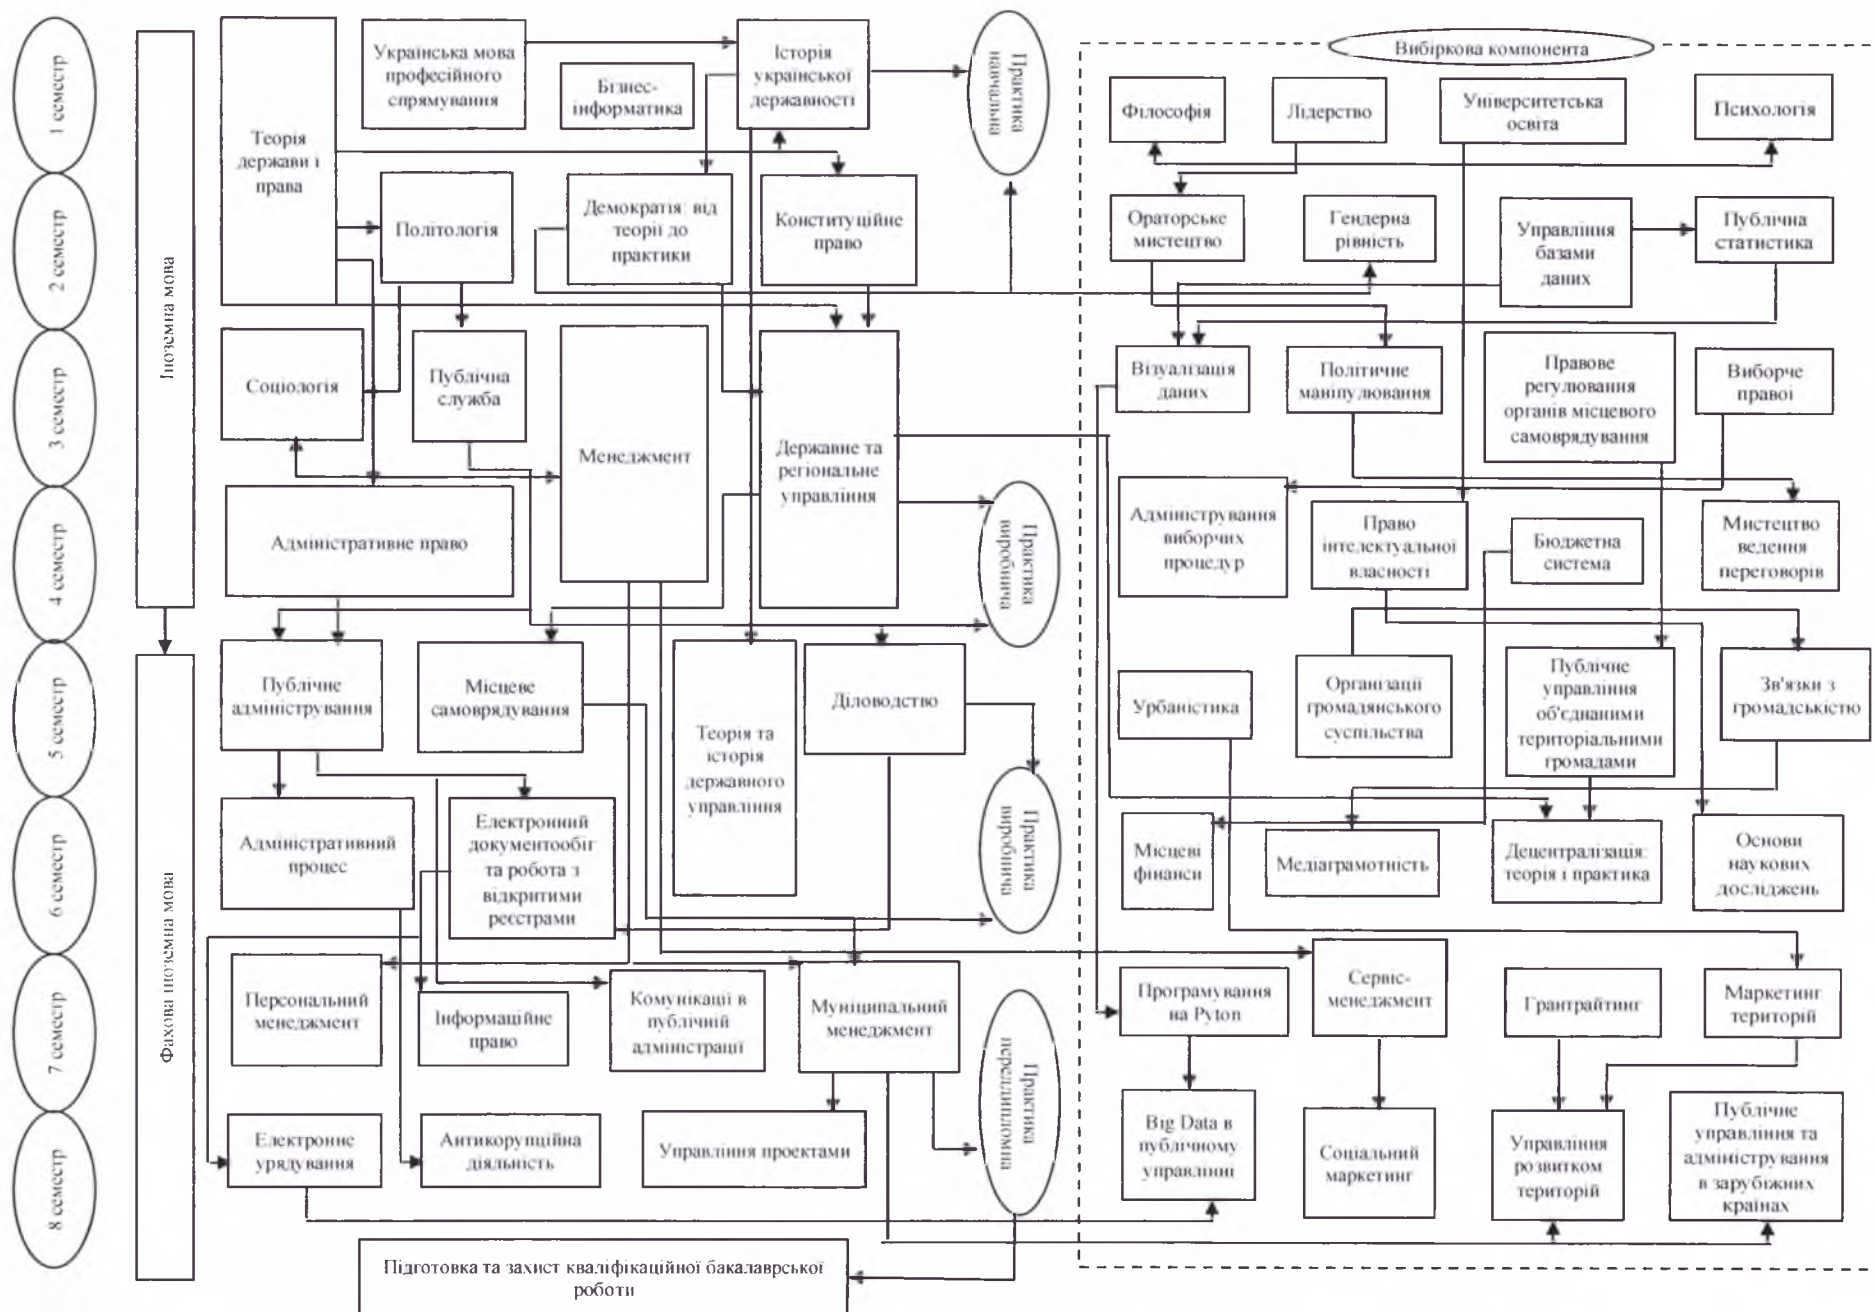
1 семестр
2 семестр
3 семестр
4 семестр
5 семестр
6 семестр
7 семестр
8 семестр

Іноземна мова

Фахова іноземна мова

Теорія держави і права

Українська мова професійного спрямування

Бізнес-інформатика

Історія української державності

Практика навчальна

Політологія

Демократія: від теорії до практики

Конституційне право

Соціологія

Публічна служба

Менеджмент

Державне та регіональне управління

Адміністративне право

Практика виробнича

Публічне адміністрування

Місцеве самоврядування

Теорія та історія державного управління

Діловодство

Адміністративний процес

Електронний документообіг та робота з відкритими реєстрами

Практика виробнича

Персональний менеджмент

Інформаційне право

Комунікації в публічній адміністрації

Муніципальний менеджмент

Практика переддипломна

Електронне урядування

Антикорупційна діяльність

Управління проектами

Підготовка та захист кваліфікаційної бакалаврської роботи

Вибіркова компонента

Філософія

Лідерство

Університетська освіта

Психологія

Ораторське мистецтво

Гендерна рівність

Управління базами даних

Публічна статистика

Візуалізація даних

Політичне маніпулювання

Правове регулювання органів місцевого самоврядування

Виборче право

Адміністрування виборчих процедур

Право інтелектуальної власності

Бюджетна система

Мистецтво ведення переговорів

Урбаністика

Організації громадянського суспільства

Публічне управління об'єднаними територіальними громадами

Зв'язки з громадськістю

Місцеві фінанси

Медіаграмотність

Децентралізація: теорія і практика

Основи наукових досліджень

Програмування на Pyton

Сервіс-менеджмент

Грантрайтинг

Маркетинг територій

Big Data в публічному управлінні

Соціальний маркетинг

Управління розвитком територій

Публічне управління та адміністрування в зарубіжних країнах